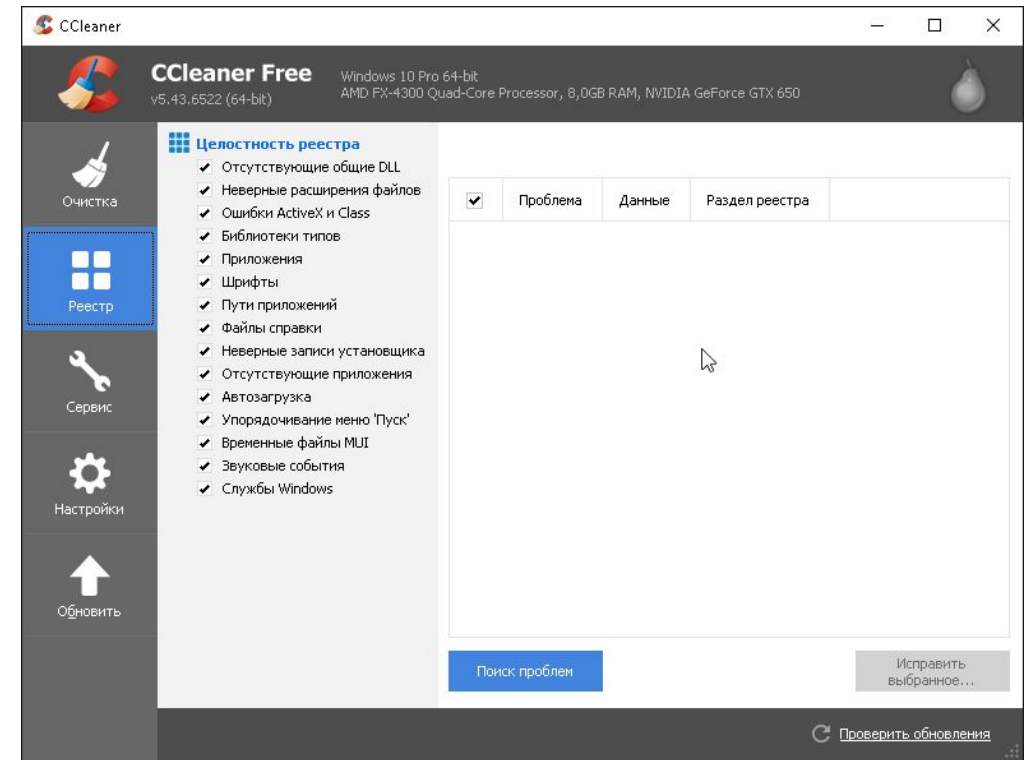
CCleaner

CCleaner Free
v5.43.6522 (64-bit)
Windows 10 Pro 64-bit
AMD FX-4300 Quad-Core Processor, 8,0GB RAM, NVIDIA GeForce GTX 650

Очистка
Реестр
Сервис
Настройки
Обновить

Целостность реестра
✔ Отсутствующие общие DLL
✔ Неверные расширения файлов
✔ Ошибки ActiveX и Class
✔ Библиотеки типов
✔ Приложения
✔ Шрифты
✔ Пути приложений
✔ Файлы справки
✔ Неверные записи установщика
✔ Отсутствующие приложения
✔ Автозагрузка
✔ Упорядочивание меню 'Пуск'
✔ Временные файлы MUI
✔ Звуковые события
✔ Службы Windows

| ✔ | Проблема | Данные | Раздел реестра |
|---|---|---|---|

Поиск проблем
Исправить выбранное...

Проверить обновления